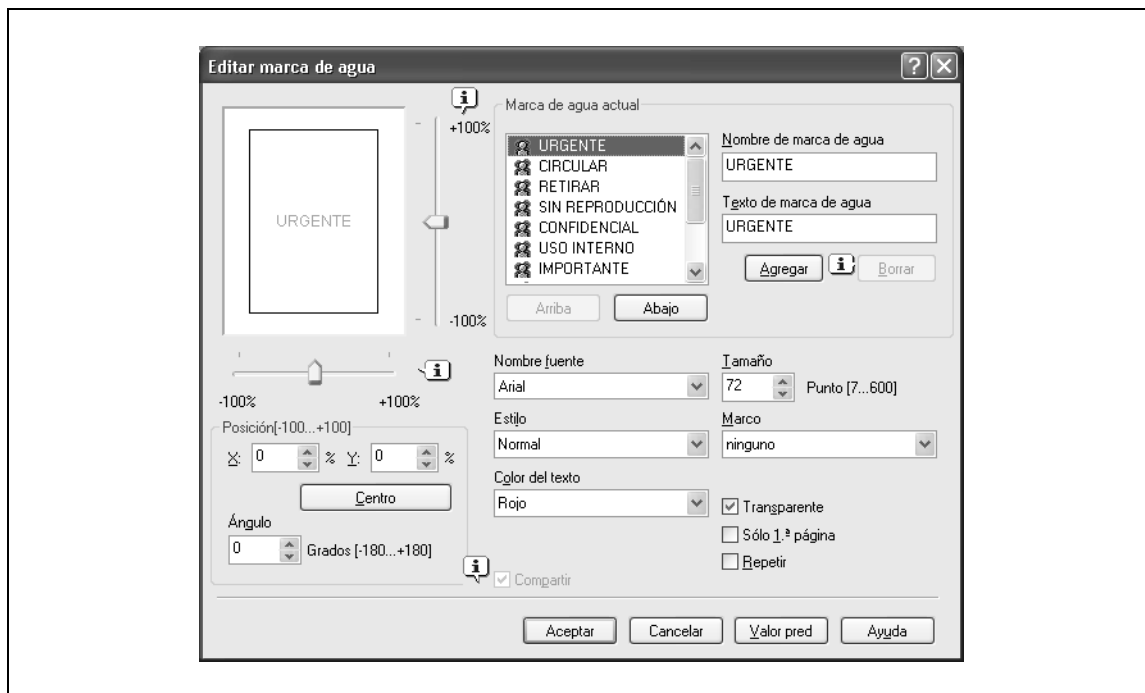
Editar marca de agua

URGENTE

+100%

-100%

-100%

+100%

Posición[-100...+100]

X: 0 % Y: 0 %

Centro

Ángulo

0 Grados [-180...+180]

Marca de agua actual

URGENTE
CIRCULAR
RETIRAR
SIN REPRODUCCIÓN
CONFIDENCIAL
USO INTERNO
IMPORTANTE

Arriba

Abajo

Nombre de marca de agua

URGENTE

Texto de marca de agua

URGENTE

Agregar

Borrar

Nombre fuente

Arial

Tamaño

72

Punto [7...600]

Estilo

Normal

Marco

ninguno

Color del texto

Rojo

Transparente

Sólo 1.ª página

Repetir

Compartir

Aceptar

Cancelar

Valor pred

Ayuda